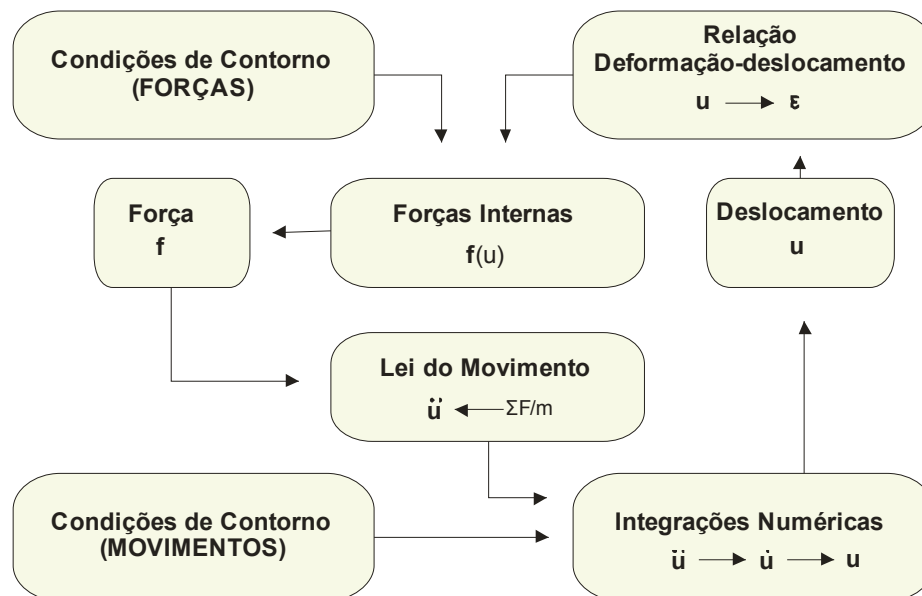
Condições de Contorno (FORÇAS)

Relação Deformação-deslocamento
$u \longrightarrow \varepsilon$

Força
f

Forças Internas
f(u)

Deslocamento
u

Lei do Movimento
$\ddot{u} \longleftarrow \Sigma F/m$

Condições de Contorno (MOVIMENTOS)

Integrações Numéricas
$\ddot{u} \longrightarrow \dot{u} \longrightarrow u$